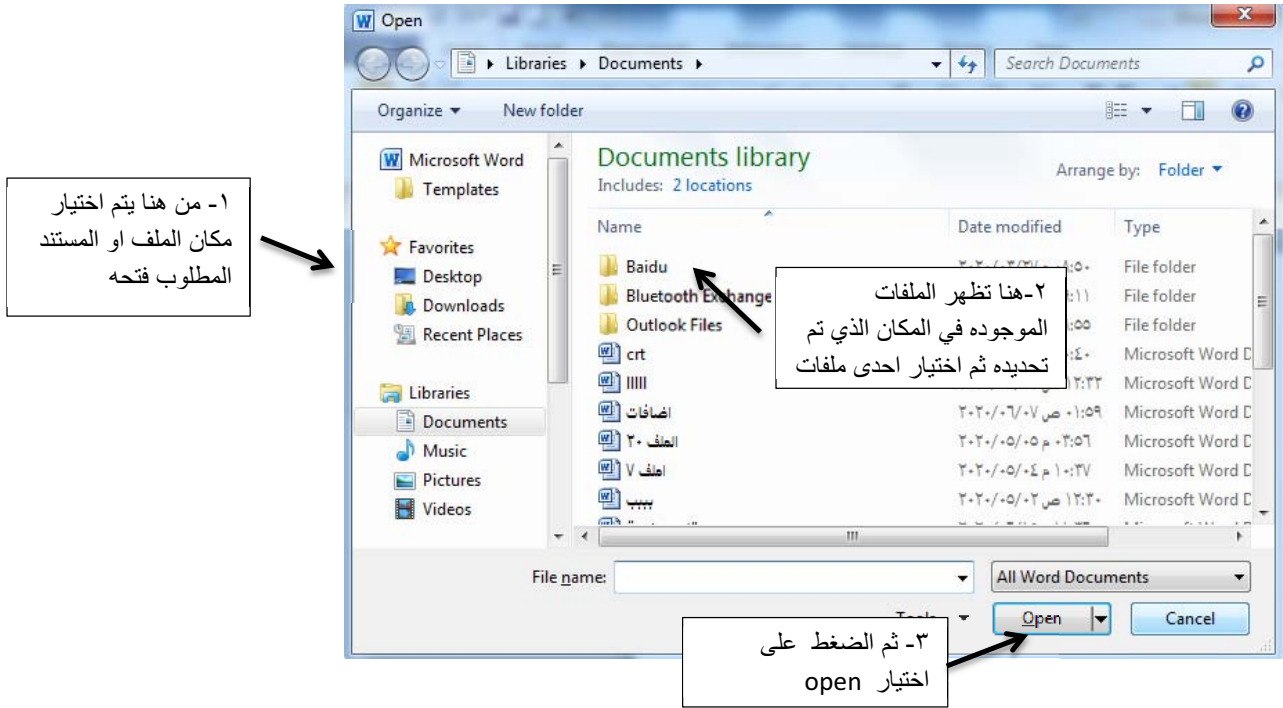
Open

Libraries ▸ Documents ▸

Search Documents

Organize ▾ New folder

Microsoft Word
Templates

Favorites
Desktop
Downloads
Recent Places

Libraries
Documents
Music
Pictures
Videos

Documents library
Includes: 2 locations

Arrange by: Folder ▾

| Name | Date modified | Type |
|---|---|---|
| Baidu | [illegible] | File folder |
| Bluetooth Exchange | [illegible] | File folder |
| Outlook Files | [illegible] | File folder |
| crt | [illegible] | Microsoft Word D |
| IIIII | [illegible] | Microsoft Word D |
| اضافات | ٢٠٢٠/٠٦/٠٧ ص ٠١:٥٩ | Microsoft Word D |
| الملف ٢٠ | ٢٠٢٠/٠٥/٠٥ م ٠٣:٥٦ | Microsoft Word D |
| اطف ٧ | ٢٠٢٠/٠٥/٠٤ م ١٠:٢٧ | Microsoft Word D |
| ببببب | ٢٠٢٠/٠٥/٠٢ ص ١٢:٣٠ | Microsoft Word D |

File name:

All Word Documents

Tools ▾

Open

Cancel

١- من هنا يتم اختيار مكان الملف او المستند المطلوب فتحه

٢-هنا تظهر الملفات الموجوده في المكان الذي تم تحديده ثم اختيار احدى ملفات

٣- ثم الضغط على اختيار open